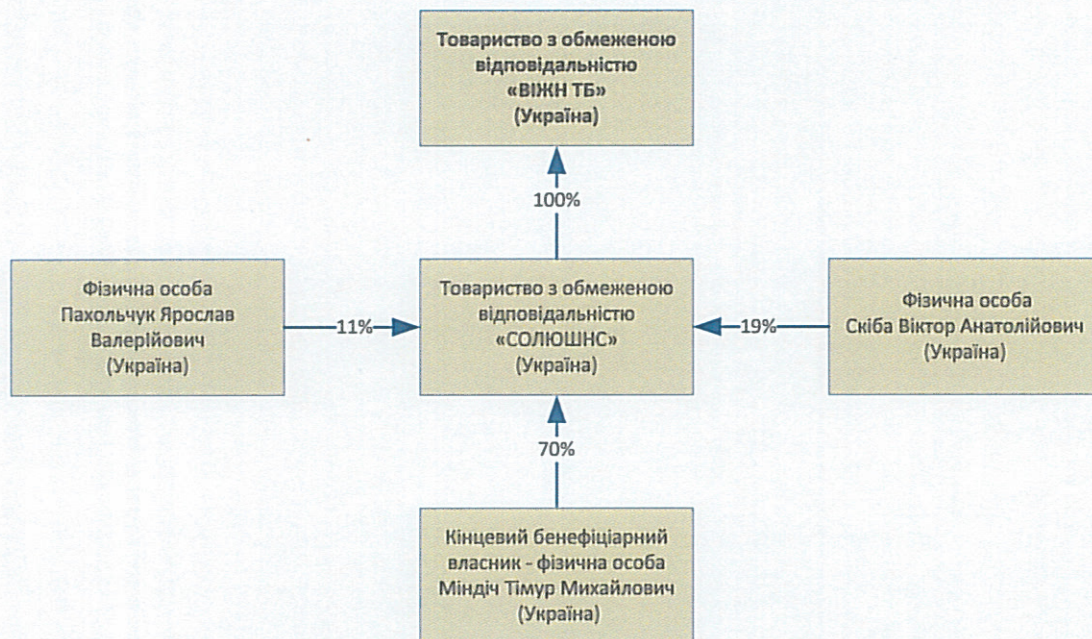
Товариство з обмеженою відповідальністю «ВІЖН ТБ» (Україна)

100%

Фізична особа Пахольчук Ярослав Валерійович (Україна)

11%

Товариство з обмеженою відповідальністю «СОЛЮШНС» (Україна)

19%

Фізична особа Скіба Віктор Анатолійович (Україна)

70%

Кінцевий бенефіціарний власник - фізична особа Міндіч Тімур Михайлович (Україна)